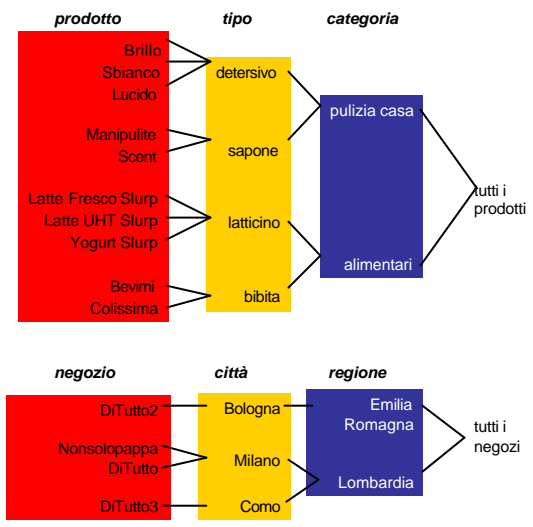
prodotto
tipo
categoria

Brillo
Sbianco
Lucido
Manipulite
Scent
Latte Fresco Slurp
Latte UHT Slurp
Yogurt Slurp
Bevimi
Colissima

detersivo
sapone
latticino
bibita

pulizia casa
alimentari

tutti i prodotti

negozio
città
regione

DiTutto2
Nonsolopappa
DiTutto
DiTutto3

Bologna
Milano
Como

Emilia Romagna
Lombardia

tutti i negozi